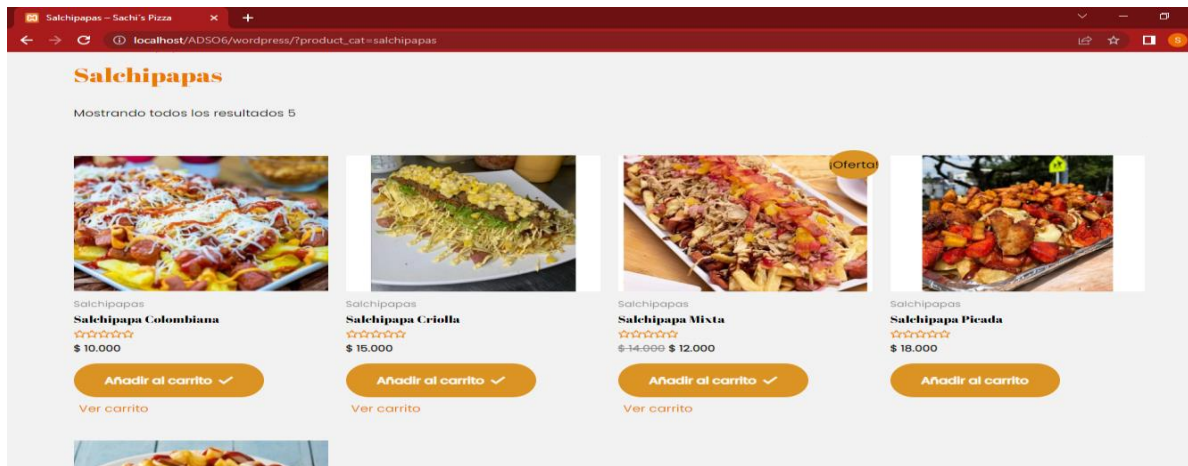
Salchipapas – Sachi's Pizza

localhost/ADSO6/wordpress/?product_cat=salchipapas

Salchipapas

Mostrando todos los resultados 5

Salchipapas
Salchipapa Colombiana
$ 10.000
Añadir al carrito
Ver carrito

Salchipapas
Salchipapa Criolla
$ 15.000
Añadir al carrito
Ver carrito

¡Oferta!
Salchipapas
Salchipapa Mixta
~~$ 14.000~~ $ 12.000
Añadir al carrito
Ver carrito

Salchipapas
Salchipapa Picada
$ 18.000
Añadir al carrito